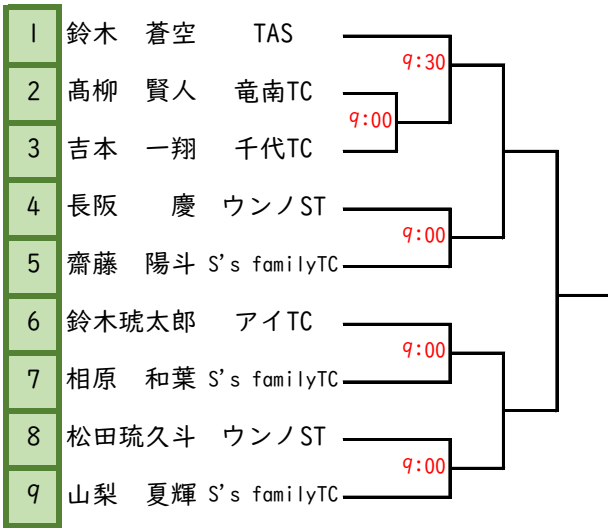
| | | |
|---|---|---|
| 1 | 鈴木　蒼空 | TAS |
| 2 | 髙柳　賢人 | 竜南TC |
| 3 | 吉本　一翔 | 千代TC |
| 4 | 長阪　慶 | ウンノST |
| 5 | 齋藤　陽斗 | S's familyTC |
| 6 | 鈴木琥太郎 | アイTC |
| 7 | 相原　和葉 | S's familyTC |
| 8 | 松田琉久斗 | ウンノST |
| 9 | 山梨　夏輝 | S's familyTC |

9:30
9:00
9:00
9:00
9:00